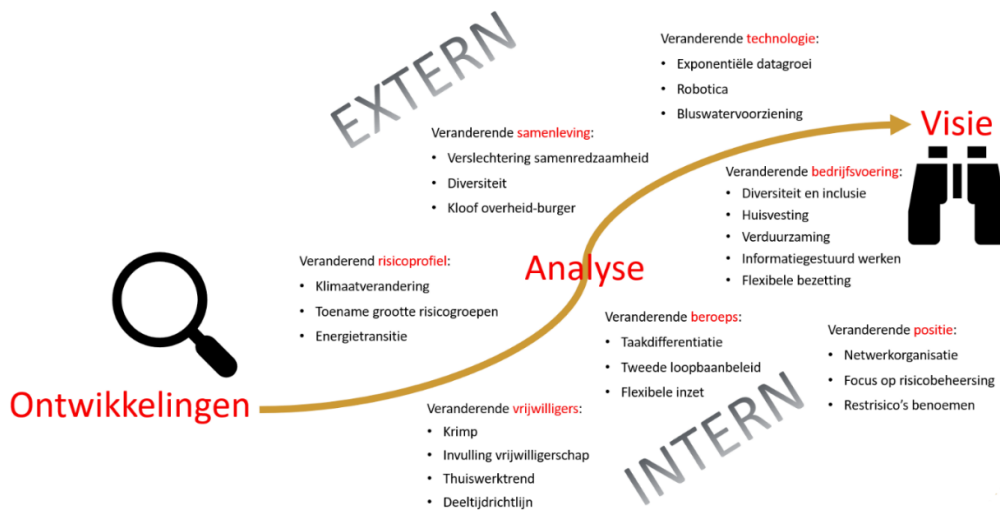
EXTERN

Veranderende technologie:
• Exponentiële datagroei
• Robotica
• Bluswatervoorziening

Visie

Veranderende samenleving:
• Verslechtering samenredzaamheid
• Diversiteit
• Kloof overheid-burger

Veranderende bedrijfsvoering:
• Diversiteit en inclusie
• Huisvesting
• Verduurzaming
• Informatiegestuurd werken
• Flexibele bezetting

Veranderend risicoprofiel:
• Klimaatverandering
• Toename grootte risicogroepen
• Energietransitie

Analyse

Veranderende beroeps:
• Taakdifferentiatie
• Tweede loopbaanbeleid
• Flexibele inzet

Veranderende positie:
• Netwerkorganisatie
• Focus op risicobeheersing
• Restrisico's benoemen

Ontwikkelingen

Veranderende vrijwilligers:
• Krimp
• Invulling vrijwilligerschap
• Thuiswerktrend
• Deeltijdrichtlijn

INTERN